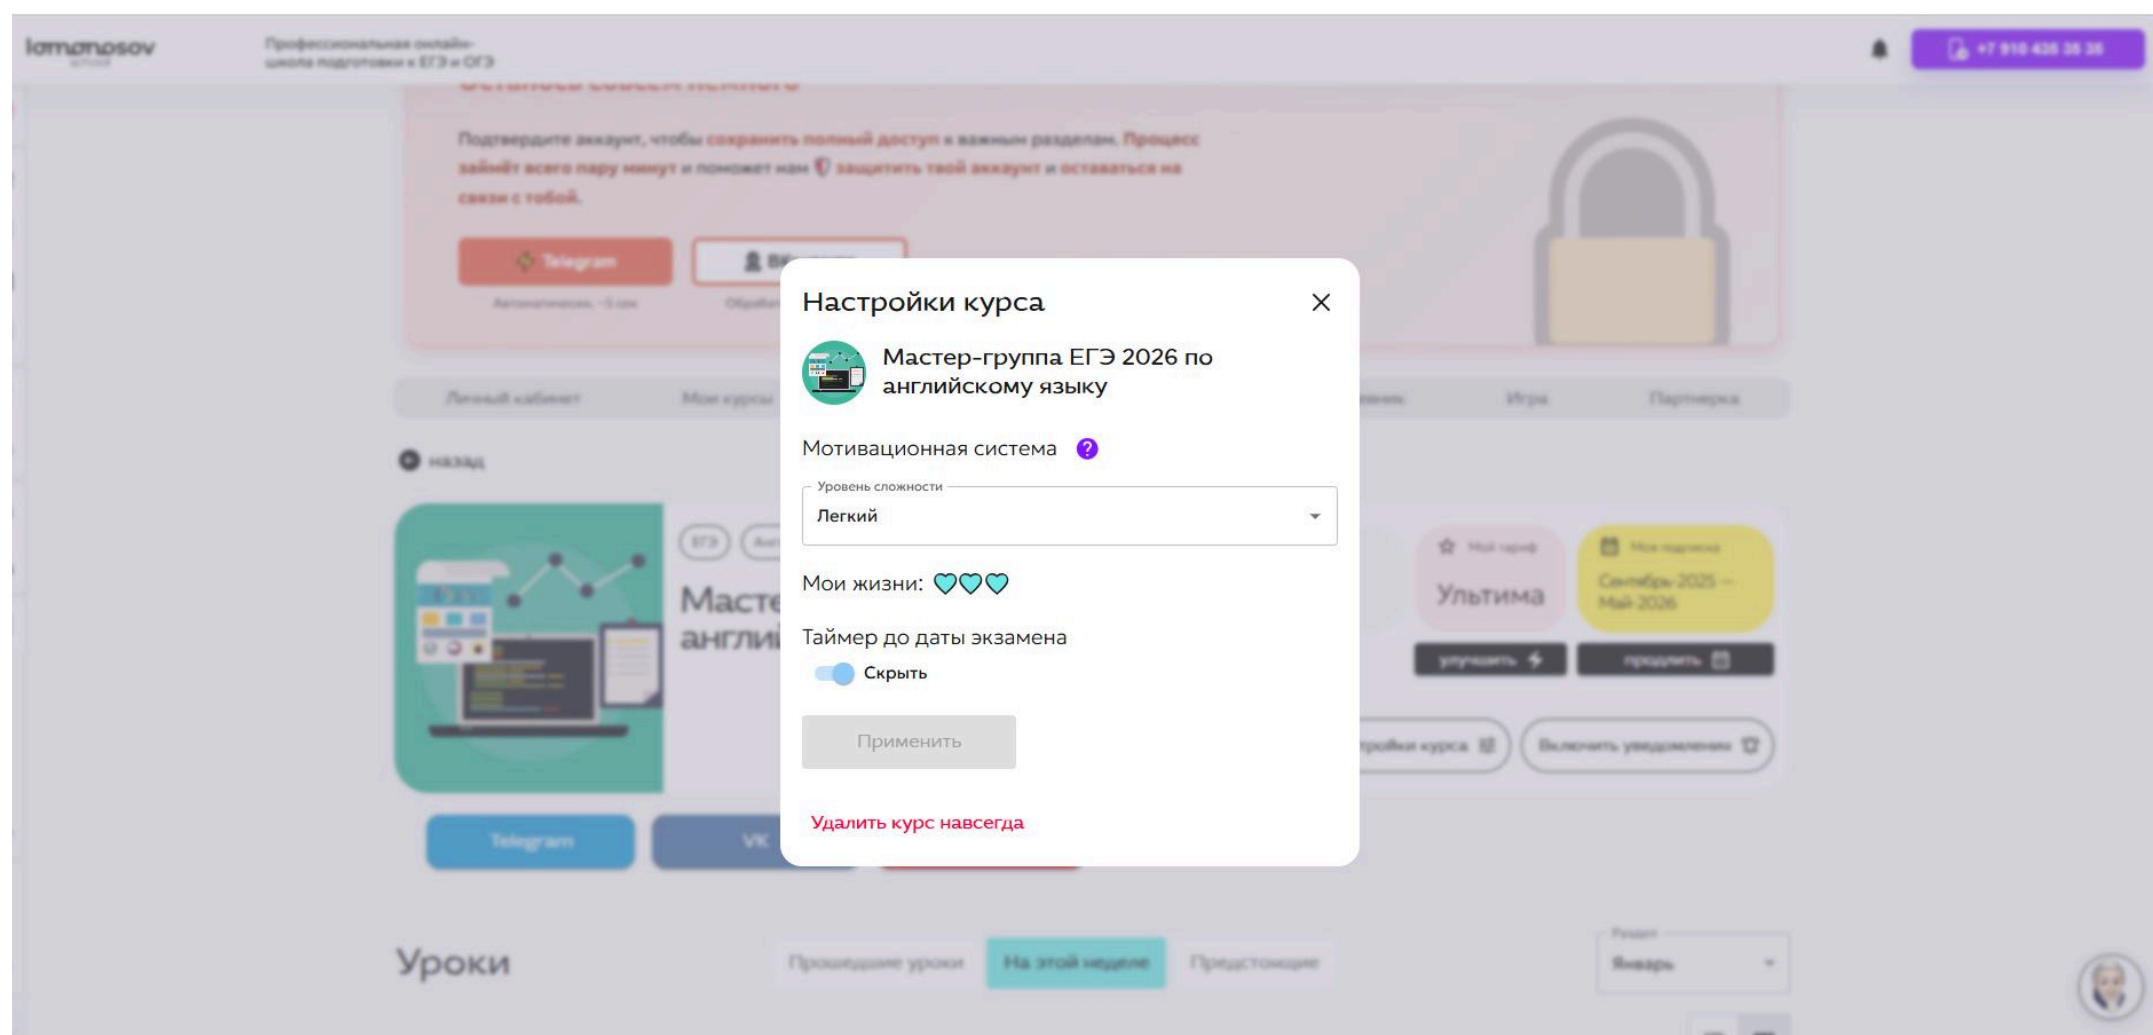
lomonosov

Профессиональная онлайн-школа подготовки к ЕГЭ и ОГЭ

+7 910 435 35 35

Подтвердите аккаунт, чтобы сохранить полный доступ к важным разделам. Процесс займёт всего пару минут и поможет нам защитить твой аккаунт и оставаться на связи с тобой.

Telegram

Личный кабинет

Мои курсы

Игра

Партнерка

назад

ЕГЭ

Ультима

улучшить

продлить

Telegram

VK

Уроки

Прошедшие уроки

На этой неделе

Предстоящие

Январь

Настройки курса

Мастер-группа ЕГЭ 2026 по английскому языку

Мотивационная система

Уровень сложности

Легкий

Мои жизни:

Таймер до даты экзамена

Скрыть

Применить

Удалить курс навсегда